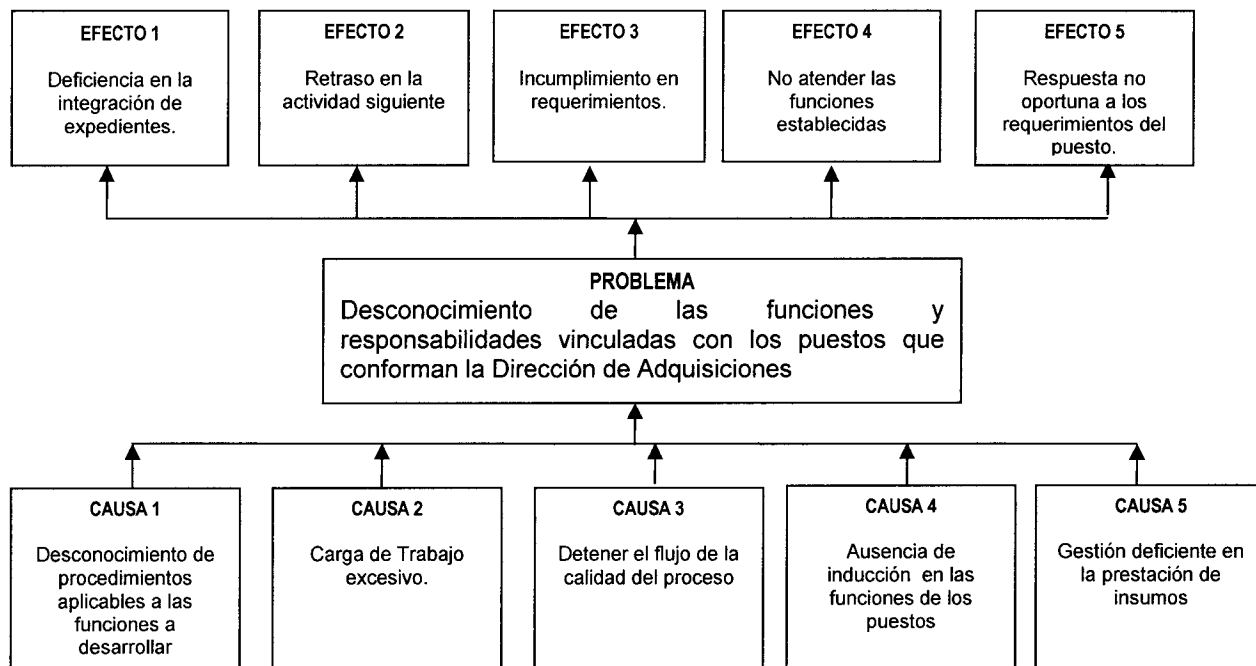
EFECTO 1
Deficiencia en la integración de expedientes.

EFECTO 2
Retraso en la actividad siguiente

EFECTO 3
Incumplimiento en requerimientos.

EFECTO 4
No atender las funciones establecidas

EFECTO 5
Respuesta no oportuna a los requerimientos del puesto.

PROBLEMA
Desconocimiento de las funciones y responsabilidades vinculadas con los puestos que conforman la Dirección de Adquisiciones

CAUSA 1
Desconocimiento de procedimientos aplicables a las funciones a desarrollar

CAUSA 2
Carga de Trabajo excesivo.

CAUSA 3
Detener el flujo de la calidad del proceso

CAUSA 4
Ausencia de inducción en las funciones de los puestos

CAUSA 5
Gestión deficiente en la prestación de insumos